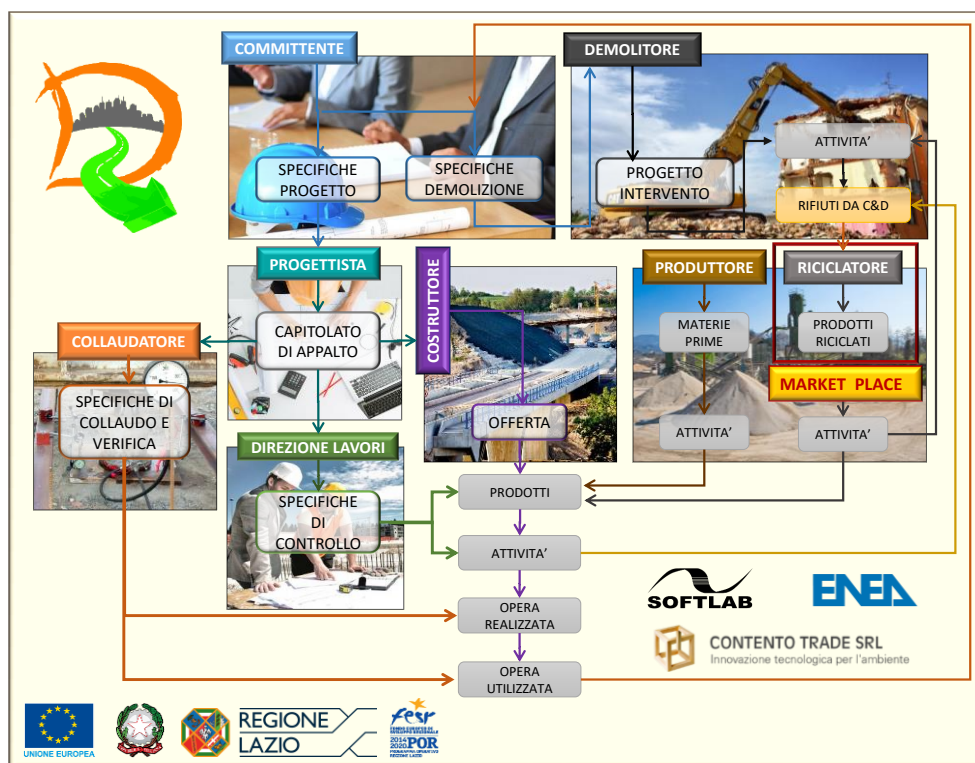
COMMITTENTE

SPECIFICHE PROGETTO

SPECIFICHE DEMOLIZIONE

DEMOLITORE

PROGETTO INTERVENTO

ATTIVITA'

RIFIUTI DA C&D

PROGETTISTA

CAPITOLATO DI APPALTO

COSTRUTTORE

OFFERTA

PRODUTTORE

MATERIE PRIME

ATTIVITA'

RICICLATORE

PRODOTTI RICICLATI

MARKET PLACE

ATTIVITA'

COLLAUDATORE

SPECIFICHE DI COLLAUDO E VERIFICA

DIREZIONE LAVORI

SPECIFICHE DI CONTROLLO

PRODOTTI

ATTIVITA'

OPERA REALIZZATA

OPERA UTILIZZATA

SOFTLAB

ENEA

CONTENTO TRADE SRL
Innovazione tecnologica per l'ambiente

UNIONE EUROPEA

REGIONE LAZIO

fesr
2014 2020 POR